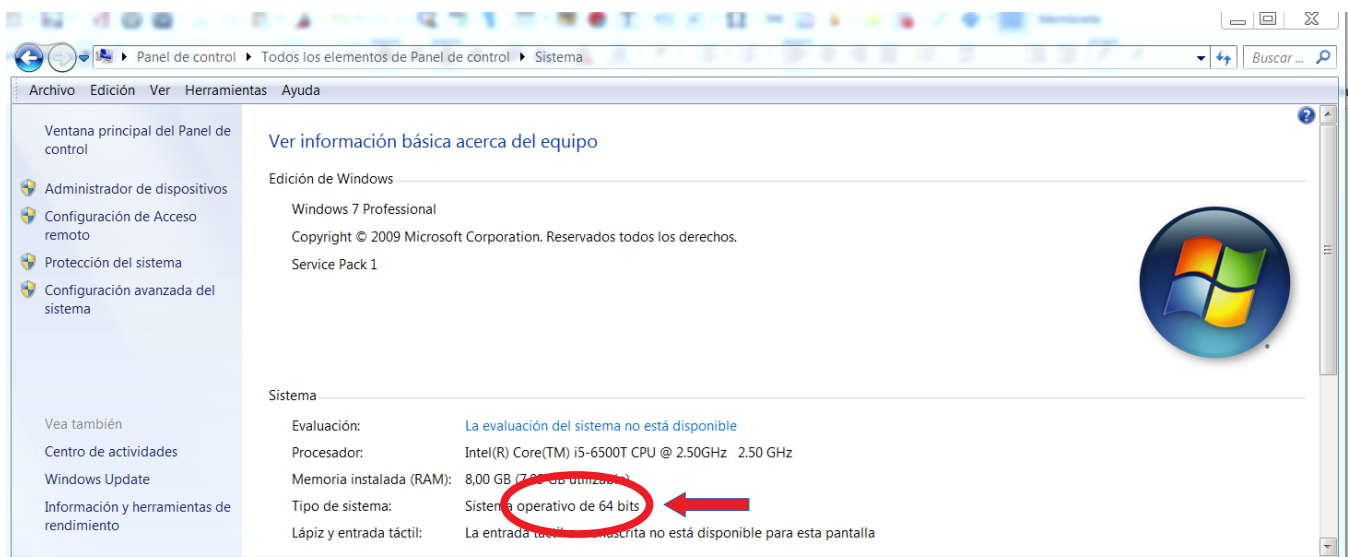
Panel de control ▸ Todos los elementos de Panel de control ▸ Sistema

Buscar ...

Archivo Edición Ver Herramientas Ayuda

Ventana principal del Panel de control

Administrador de dispositivos

Configuración de Acceso remoto

Protección del sistema

Configuración avanzada del sistema

Vea también

Centro de actividades

Windows Update

Información y herramientas de rendimiento

Ver información básica acerca del equipo

Edición de Windows

Windows 7 Professional

Copyright © 2009 Microsoft Corporation. Reservados todos los derechos.

Service Pack 1

Sistema

| | |
|---|---|
| Evaluación: | La evaluación del sistema no está disponible |
| Procesador: | Intel(R) Core(TM) i5-6500T CPU @ 2.50GHz 2.50 GHz |
| Memoria instalada (RAM): | 8,00 GB (7,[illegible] GB utilizable) |
| Tipo de sistema: | Sistema operativo de 64 bits |
| Lápiz y entrada táctil: | La entrada tácti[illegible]nuscrita no está disponible para esta pantalla |